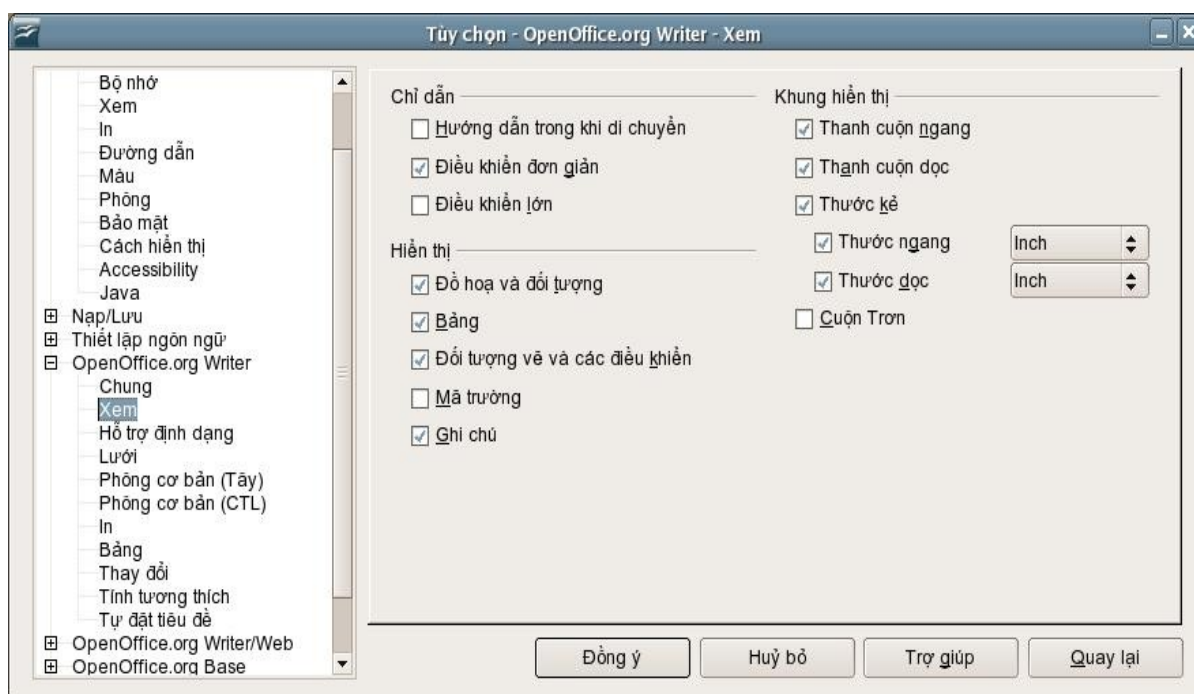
Tùy chọn - OpenOffice.org Writer - Xem

Bộ nhớ
Xem
In
Đường dẫn
Màu
Phông
Bảo mật
Cách hiển thị
Accessibility
Java
Nạp/Lưu
Thiết lập ngôn ngữ
OpenOffice.org Writer
Chung
Xem
Hỗ trợ định dạng
Lưới
Phông cơ bản (Tây)
Phông cơ bản (CTL)
In
Bảng
Thay đổi
Tính tương thích
Tự đặt tiêu đề
OpenOffice.org Writer/Web
OpenOffice.org Base

Chỉ dẫn
Hướng dẫn trong khi di chuyển
Điều khiển đơn giản
Điều khiển lớn

Hiển thị
Đồ hoạ và đối tượng
Bảng
Đối tượng vẽ và các điều khiển
Mã trường
Ghi chú

Khung hiển thị
Thanh cuộn ngang
Thanh cuộn dọc
Thước kẻ
Thước ngang
Inch
Thước dọc
Inch
Cuộn Trơn

Đồng ý
Huỷ bỏ
Trợ giúp
Quay lại